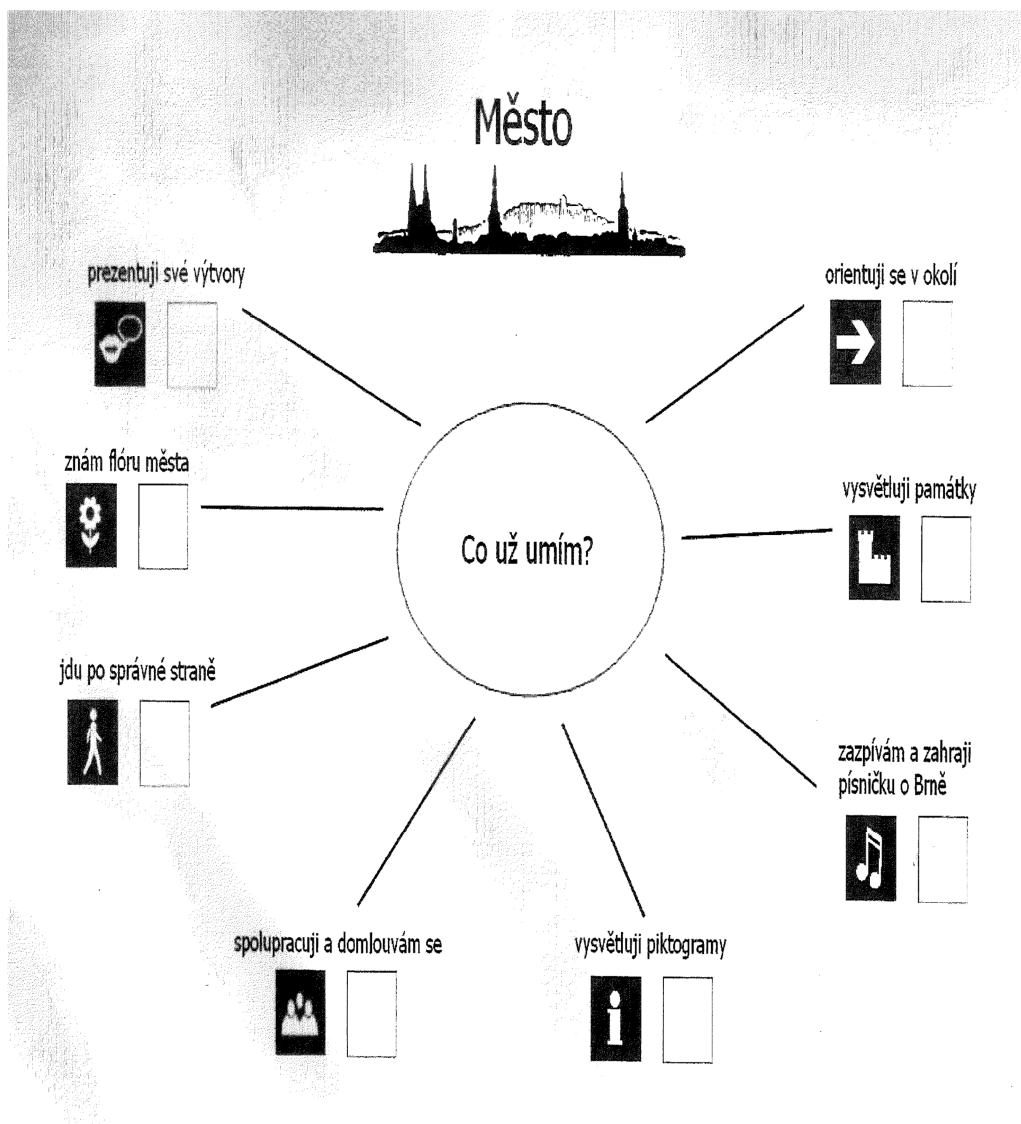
Město

prezentuji své výtvory

orientuji se v okolí

znám flóru města

vysvětluji památky

Co už umím?

jdu po správné straně

zazpívám a zahraji písničku o Brně

spolupracuji a domlouvám se

vysvětluji piktogramy